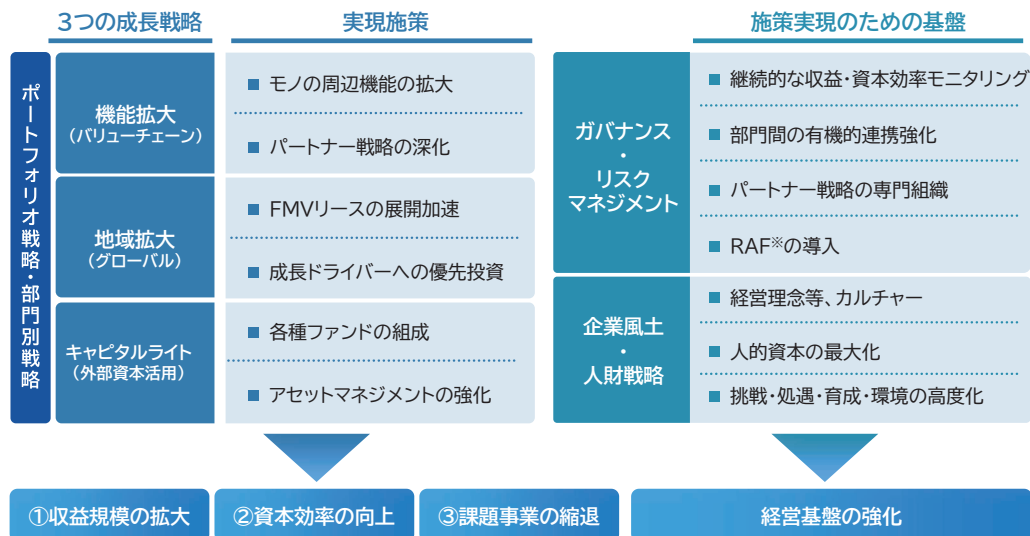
3つの成長戦略

実現施策

施策実現のための基盤

ポートフォリオ戦略・部門別戦略

機能拡大
（バリューチェーン）

■ モノの周辺機能の拡大

■ パートナー戦略の深化

地域拡大
（グローバル）

■ FMVリースの展開加速

■ 成長ドライバーへの優先投資

キャピタルライト
（外部資本活用）

■ 各種ファンドの組成

■ アセットマネジメントの強化

ガバナンス
・
リスク
マネジメント

■ 継続的な収益・資本効率モニタリング

■ 部門間の有機的連携強化

■ パートナー戦略の専門組織

■ RAF※の導入

企業風土
・
人財戦略

■ 経営理念等、カルチャー

■ 人的資本の最大化

■ 挑戦・処遇・育成・環境の高度化

①収益規模の拡大

②資本効率の向上

③課題事業の縮退

経営基盤の強化